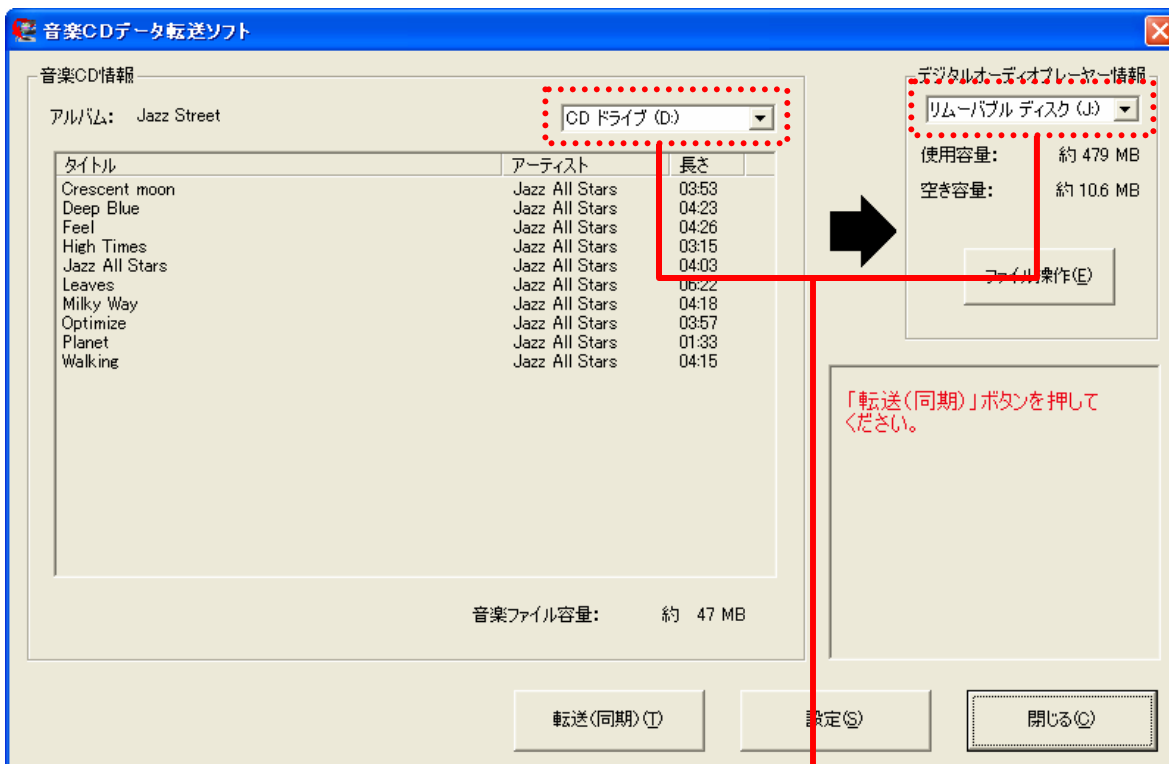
音楽CDデータ転送ソフト

音楽CD情報

アルバム: Jazz Street

CD ドライブ (D:)

| タイトル | アーティスト | 長さ |
|---|---|---|
| Crescent moon | Jazz All Stars | 03:53 |
| Deep Blue | Jazz All Stars | 04:23 |
| Feel | Jazz All Stars | 04:26 |
| High Times | Jazz All Stars | 03:15 |
| Jazz All Stars | Jazz All Stars | 04:03 |
| Leaves | Jazz All Stars | 06:22 |
| Milky Way | Jazz All Stars | 04:18 |
| Optimize | Jazz All Stars | 03:57 |
| Planet | Jazz All Stars | 01:33 |
| Walking | Jazz All Stars | 04:15 |

音楽ファイル容量: 約 47 MB

デジタルオーディオプレーヤー情報

リムーバブル ディスク (J:)

使用容量: 約 479 MB

空き容量: 約 10.6 MB

ファイル操作(E)

「転送(同期)」ボタンを押してください。

転送(同期)(T)

設定(S)

閉じる(C)